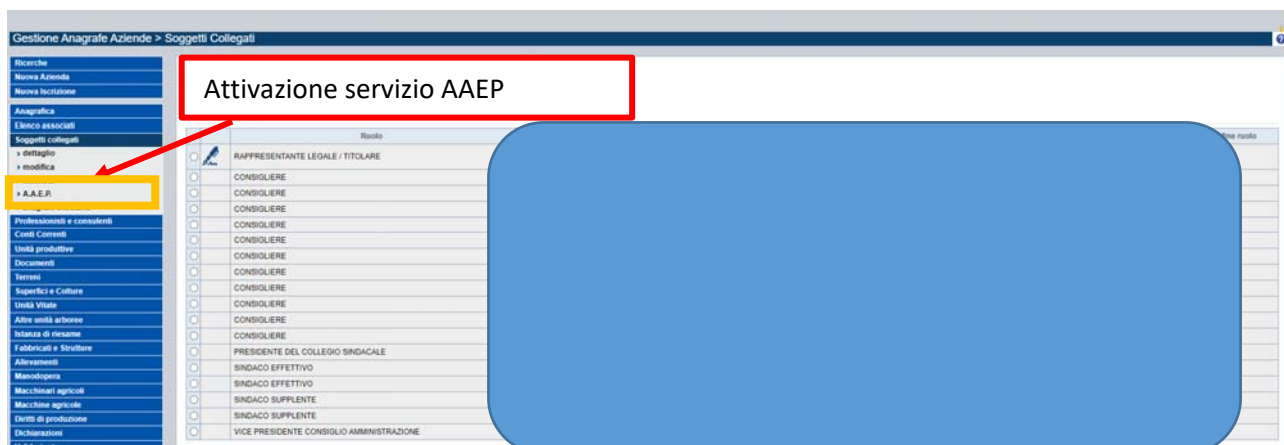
Gestione Anagrafe Aziende > Soggetti Collegati

Ricerche
Nuova Azienda
Nuova Iscrizione
Anagrafica
Elenco associati
Soggetti collegati
» dettaglio
» modifica
» A.A.E.P.
Professionisti e consulenti
Conti Correnti
Unità produttive
Documenti
Terreni
Superfici e Colture
Unità Vitate
Altre unità arboree
Istanza di riesame
Fabbricati e Strutture
Allevamenti
Manodopera
Macchinari agricoli
Macchine agricole
Diritti di produzione
Dichiarazioni

Attivazione servizio AAEP

| | Ruolo | fine ruolo |
|---|---|---|
| | RAPPRESENTANTE LEGALE / TITOLARE | |
| | CONSIGLIERE | |
| | CONSIGLIERE | |
| | CONSIGLIERE | |
| | CONSIGLIERE | |
| | CONSIGLIERE | |
| | CONSIGLIERE | |
| | CONSIGLIERE | |
| | CONSIGLIERE | |
| | CONSIGLIERE | |
| | CONSIGLIERE | |
| | CONSIGLIERE | |
| | PRESIDENTE DEL COLLEGIO SINDACALE | |
| | SINDACO EFFETTIVO | |
| | SINDACO EFFETTIVO | |
| | SINDACO SUPPLENTE | |
| | SINDACO SUPPLENTE | |
| | VICE PRESIDENTE CONSIGLIO AMMINISTRAZIONE | |